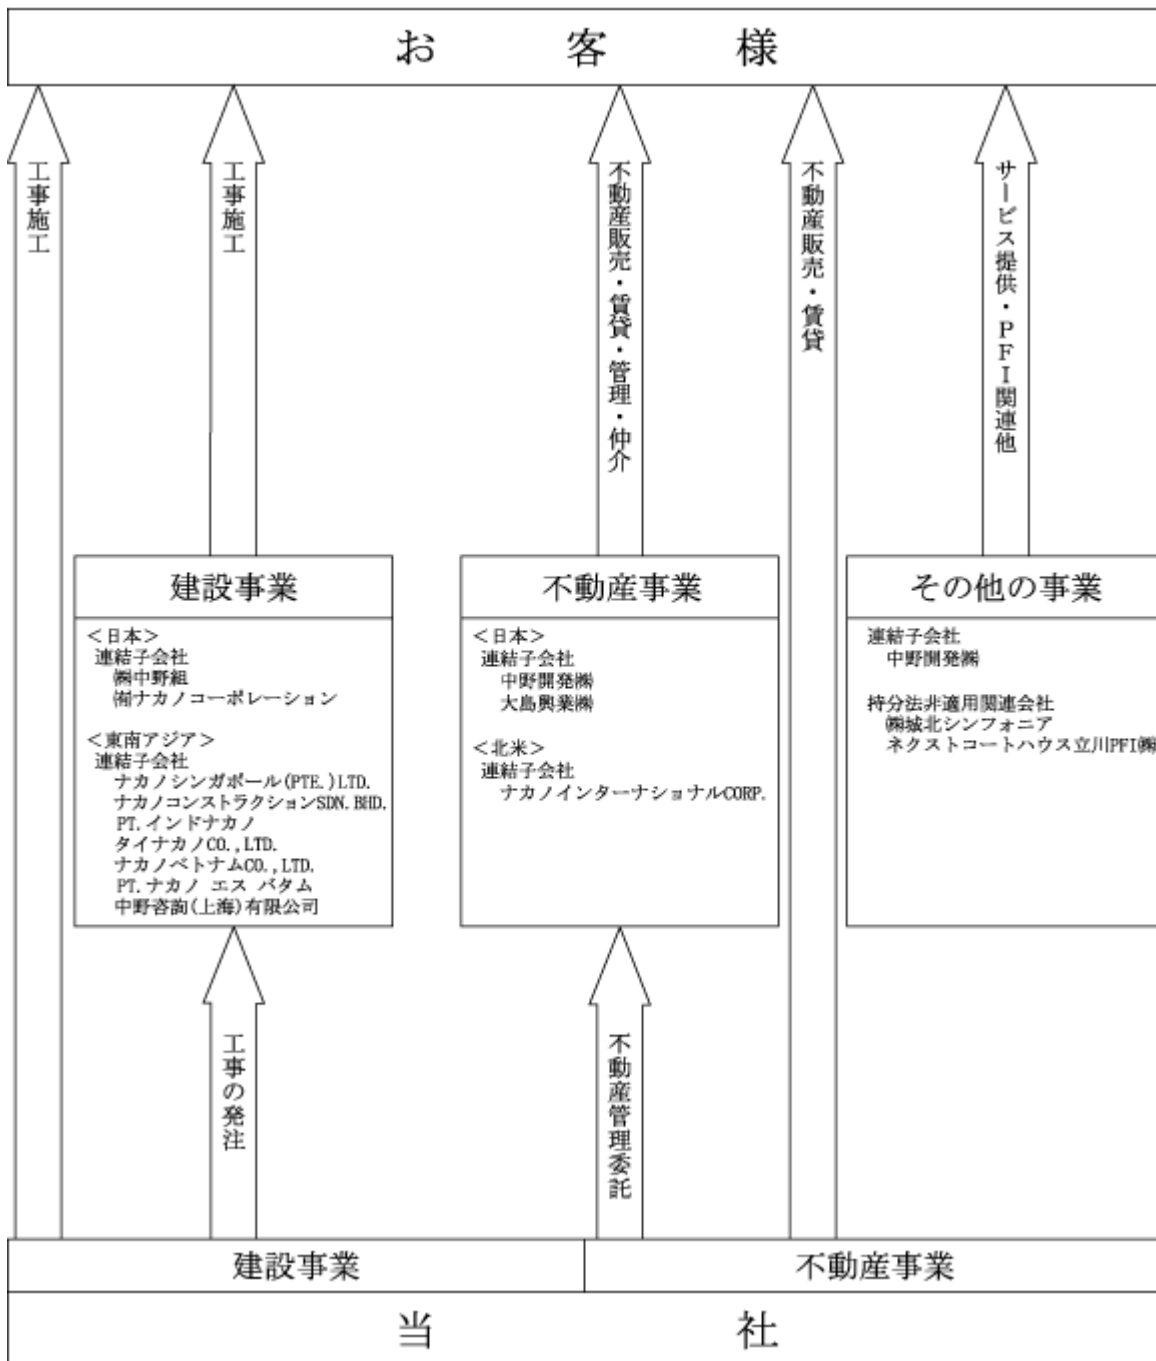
お　客　様

工事施工

工事施工

不動産販売・賃貸・管理・仲介

不動産販売・賃貸

サービス提供・PFI関連他

建設事業

<日本>
連結子会社
㈱中野組
㈲ナカノコーポレーション

<東南アジア>
連結子会社
ナカノシンガポール(PTE.)LTD.
ナカノコンストラクションSDN.BHD.
PT.インドナカノ
タイナカノCO.,LTD.
ナカノベトナムCO.,LTD.
PT.ナカノ エス バタム
中野咨詢(上海)有限公司

不動産事業

<日本>
連結子会社
中野開発㈱
大島興業㈱

<北米>
連結子会社
ナカノインターナショナルCORP.

その他の事業

連結子会社
中野開発㈱

持分法非適用関連会社
㈱城北シンフォニア
ネクストコートハウス立川PFI㈱

工事の発注

不動産管理委託

建設事業

不動産事業

当　社